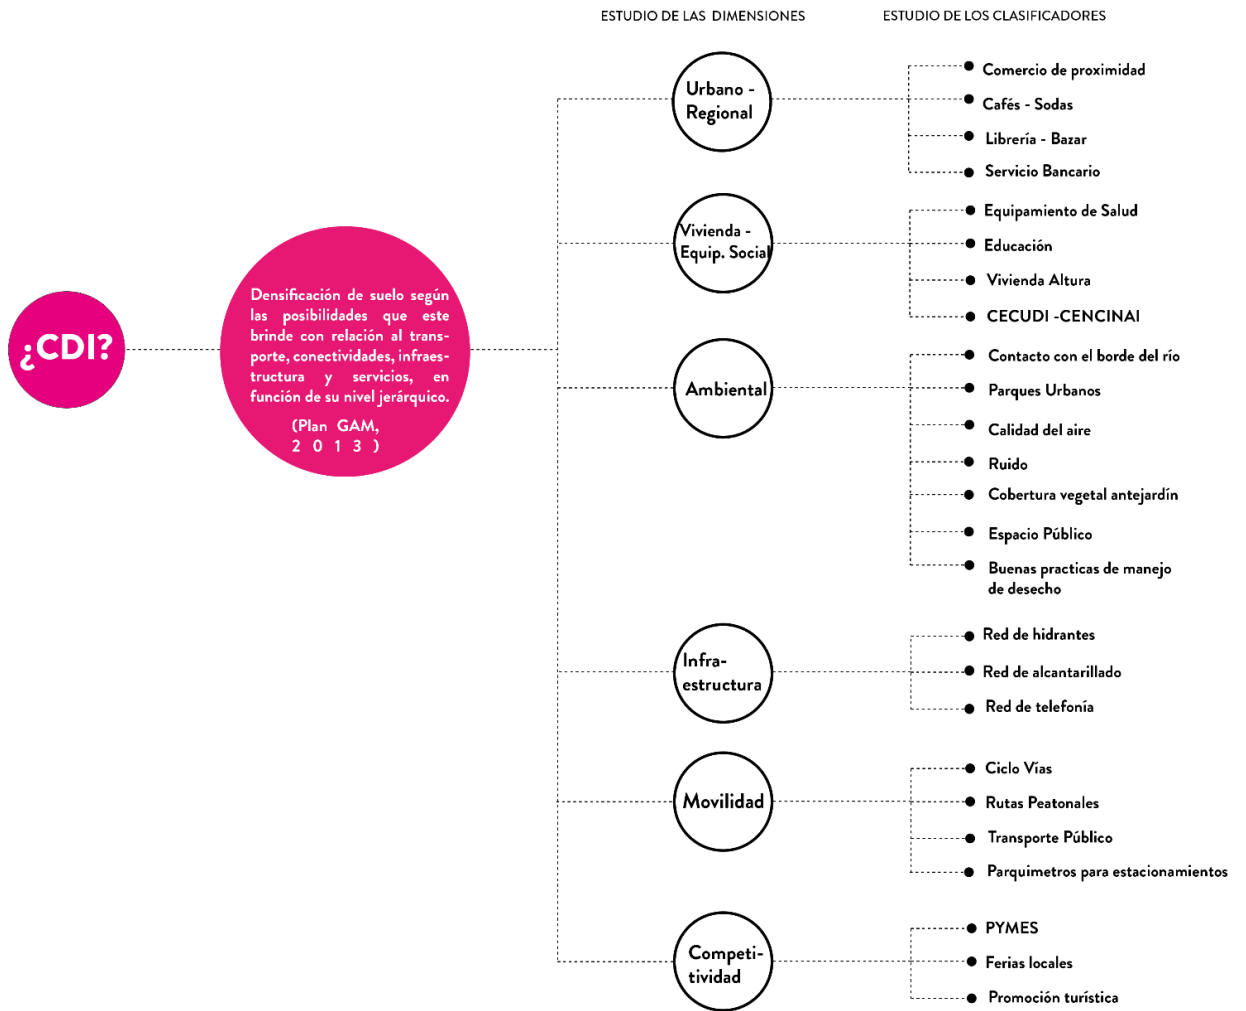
ESTUDIO DE LAS DIMENSIONES

ESTUDIO DE LOS CLASIFICADORES

¿CDI?

Densificación de suelo según las posibilidades que este brinde con relación al transporte, conectividades, infraestructura y servicios, en función de su nivel jerárquico.

(Plan GAM, 2013)

Urbano - Regional

Comercio de proximidad
Cafés - Sodas
Librería - Bazar
Servicio Bancario

Vivienda - Equip. Social

Equipamiento de Salud
Educación
Vivienda Altura
CECUDI -CENCINAI

Ambiental

Contacto con el borde del río
Parques Urbanos
Calidad del aire
Ruido
Cobertura vegetal antejardín
Espacio Público
Buenas practicas de manejo de desecho

Infraestructura

Red de hidrantes
Red de alcantarillado
Red de telefonía

Movilidad

Ciclo Vías
Rutas Peatonales
Transporte Público
Parquimetros para estacionamientos

Competitividad

PYMES
Ferias locales
Promoción turística